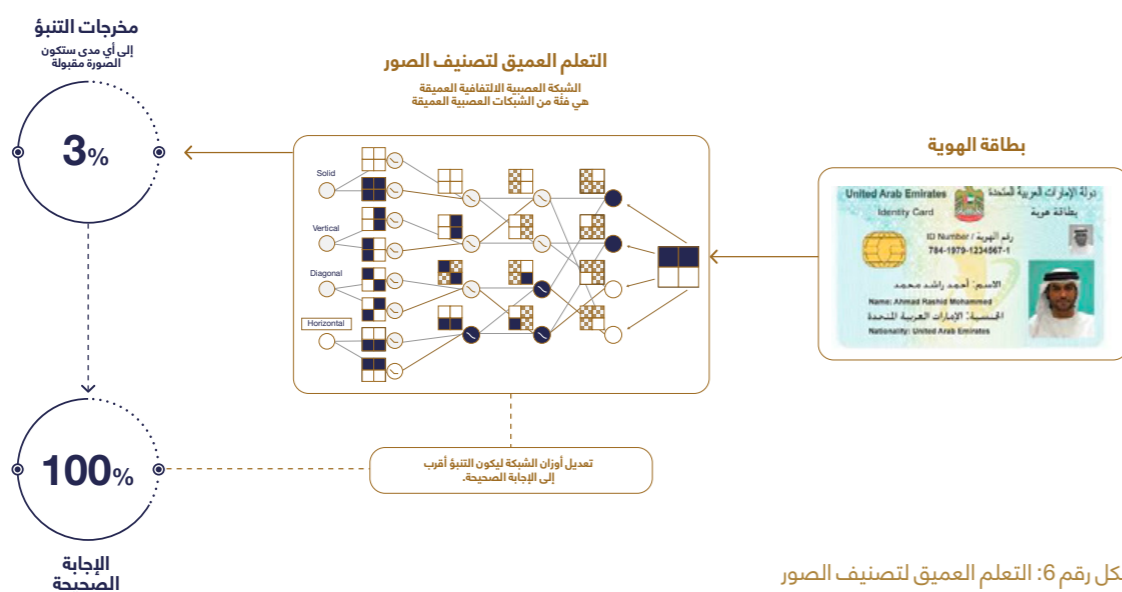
مخرجات التنبؤ
إلى أي مدى ستكون الصورة مقبولة

3%

100%

الإجابة الصحيحة

التعلم العميق لتصنيف الصور
الشبكة العصبية الالتفافية العميقة هي فئة من الشبكات العصبية العميقة

Solid
Vertical
Diagonal
Horizontal

تعديل أوزان الشبكة ليكون التنبؤ أقرب إلى الإجابة الصحيحة.

بطاقة الهوية

United Arab Emirates
دولة الإمارات العربية المتحدة
Identity Card
بطاقة هوية
ID Number / رقم الهوية
784-1979-1234567-1
الاسم: أحمد راشد محمد
Name: Ahmad Rashid Mohammed
الجنسية: الإمارات العربية المتحدة
Nationality: United Arab Emirates

كل رقم 6: التعلم العميق لتصنيف الصور